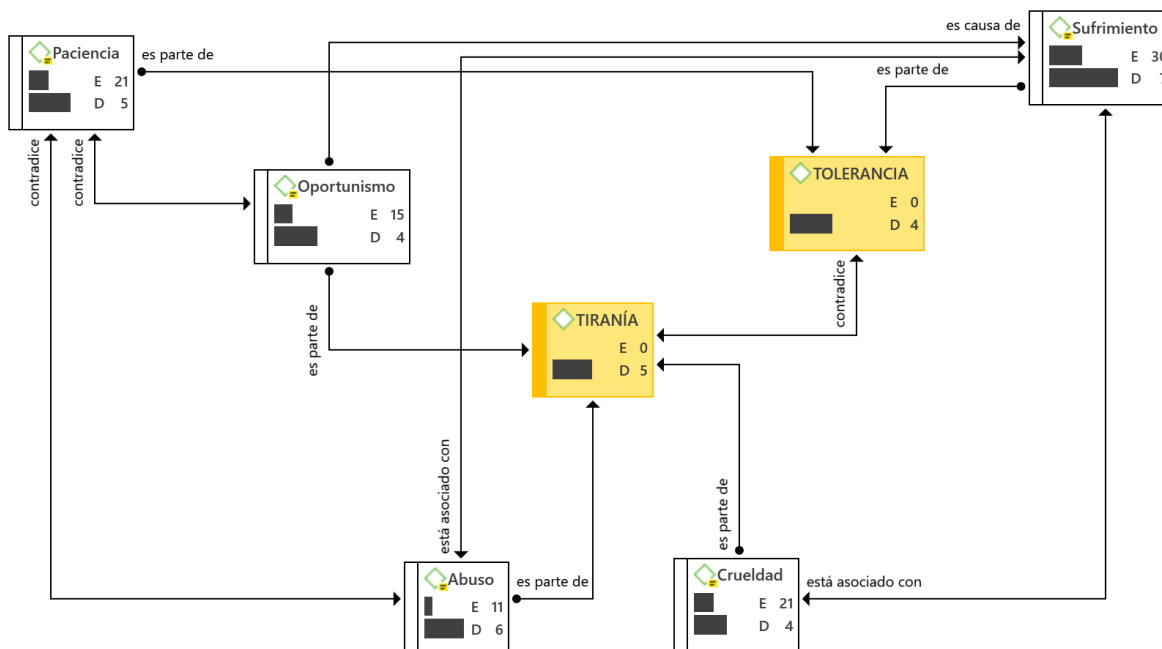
Paciencia
E 21
D 5

es parte de

es causa de

Sufrimiento
E 30
D 7

es parte de

contradice

contradice

Oportunismo
E 15
D 4

TOLERANCIA
E 0
D 4

contradice

es parte de

TIRANÍA
E 0
D 5

está asociado con

es parte de

Abuso
E 11
D 6

es parte de

Crueldad
E 21
D 4

está asociado con